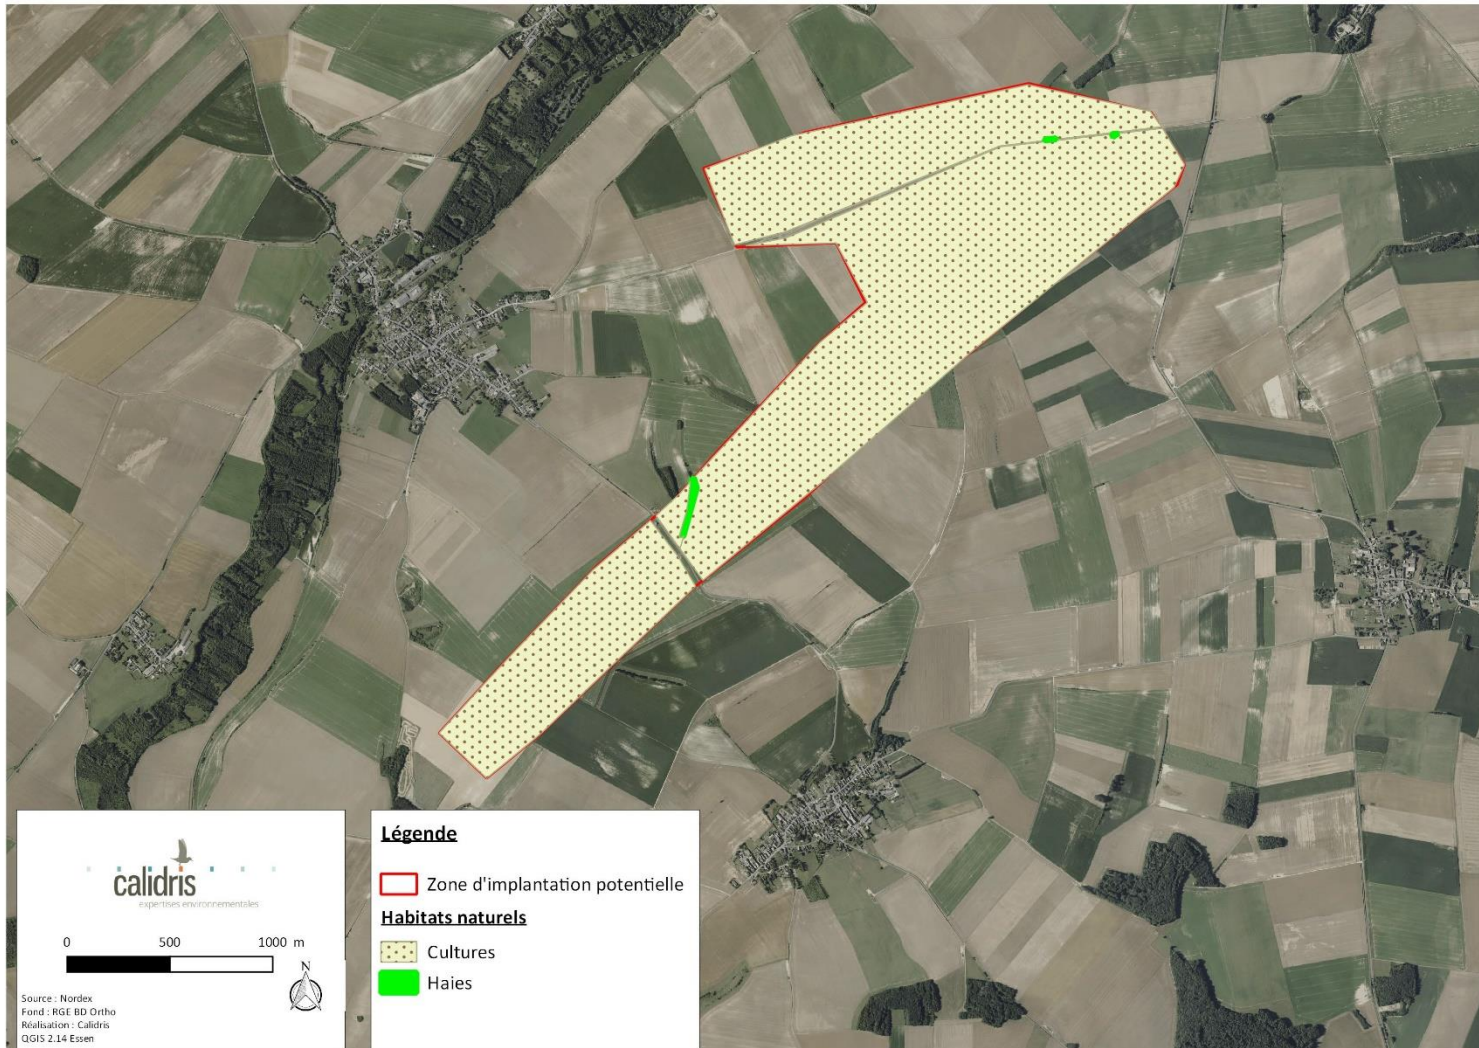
calidris
expertises environnementales

0 500 1000 m

N

Source : Nordex
Fond : RGE BD Ortho
Réalisation : Calidris
QGIS 2.14 Essen

Légende

Zone d'implantation potentielle

Habitats naturels

Cultures

Haies